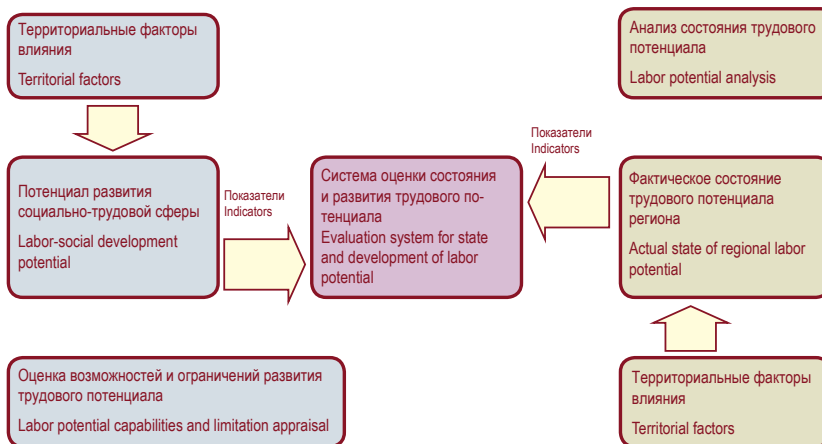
Территориальные факторы влияния

Territorial factors

Анализ состояния трудового потенциала

Labor potential analysis

Потенциал развития социально-трудовой сферы

Labor-social development potential

Показатели
Indicators

Система оценки состояния и развития трудового потенциала

Evaluation system for state and development of labor potential

Показатели
Indicators

Фактическое состояние трудового потенциала региона

Actual state of regional labor potential

Оценка возможностей и ограничений развития трудового потенциала

Labor potential capabilities and limitation appraisal

Территориальные факторы влияния

Territorial factors